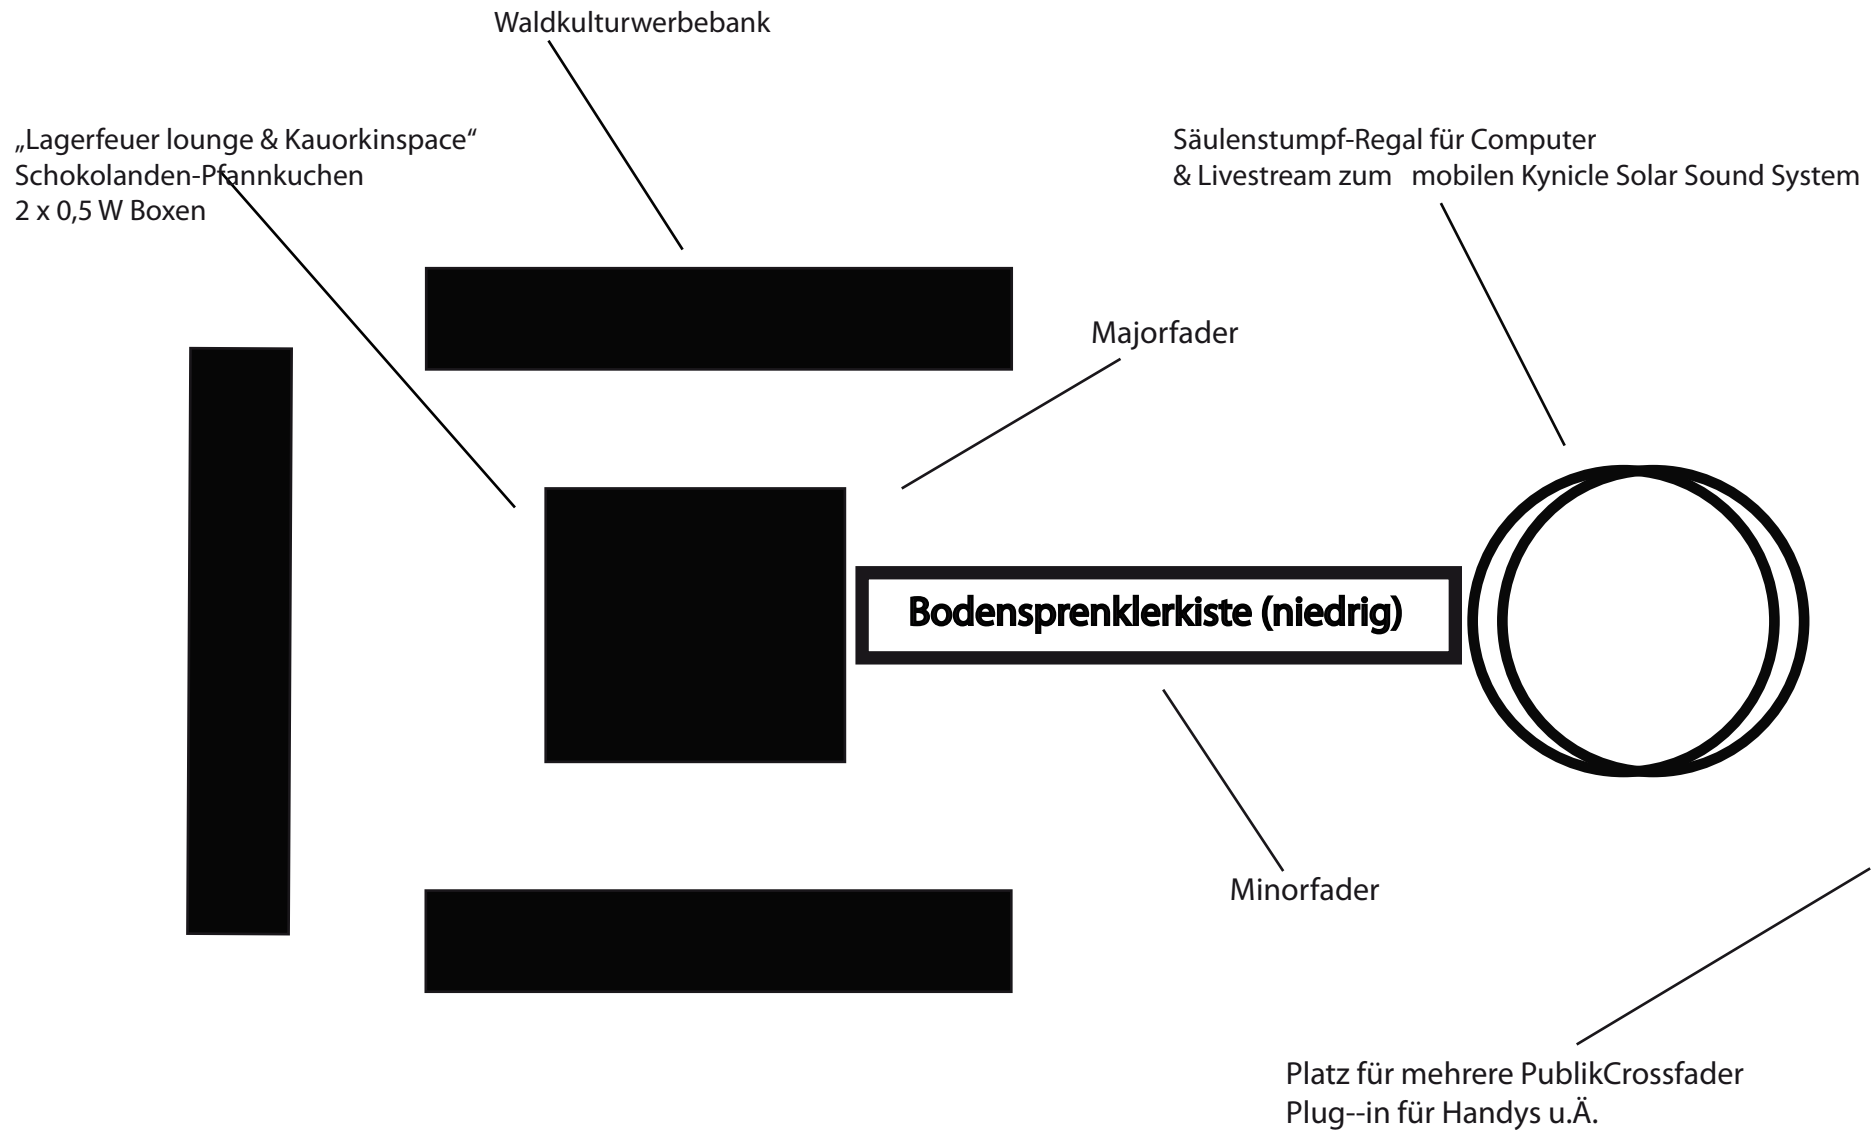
Waldkulturwerbebank

„Lagerfeuer lounge & Kauorkinspace“
Schokolanden-Pfannkuchen
2 x 0,5 W Boxen

Säulenstumpf-Regal für Computer
& Livestream zum mobilen Kynicle Solar Sound System

Majorfader

Bodensprenklerkiste (niedrig)

Minorfader

Platz für mehrere PublikCrossfader
Plug--in für Handys u.Ä.